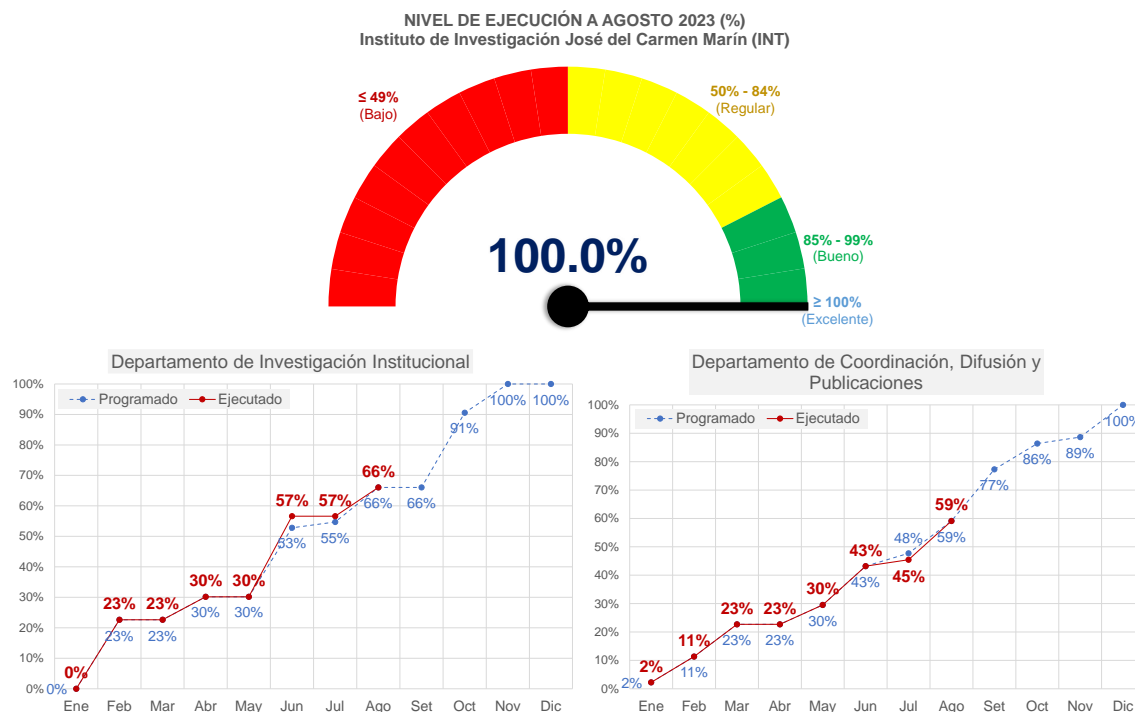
NIVEL DE EJECUCIÓN A AGOSTO 2023 (%)
Instituto de Investigación José del Carmen Marín (INT)

≤ 49%
(Bajo)

50% - 84%
(Regular)

85% - 99%
(Bueno)

≥ 100%
(Excelente)

100.0%

Departamento de Investigación Institucional

Programado
Ejecutado

100%
90%
80%
70%
60%
50%
40%
30%
20%
10%
0%

0% 0%
23% 23%
23% 23%
30% 30%
30% 30%
57% 53%
57% 55%
66% 66%
66%
91%
100%
100%

Ene Feb Mar Abr May Jun Jul Ago Set Oct Nov Dic

Departamento de Coordinación, Difusión y Publicaciones

Programado
Ejecutado

100%
90%
80%
70%
60%
50%
40%
30%
20%
10%
0%

2% 2%
11% 11%
23% 23%
23% 23%
30% 30%
43% 43%
48% 45%
59% 59%
77%
86%
89%
100

Ene Feb Mar Abr May Jun Jul Ago Set Oct Nov Dic